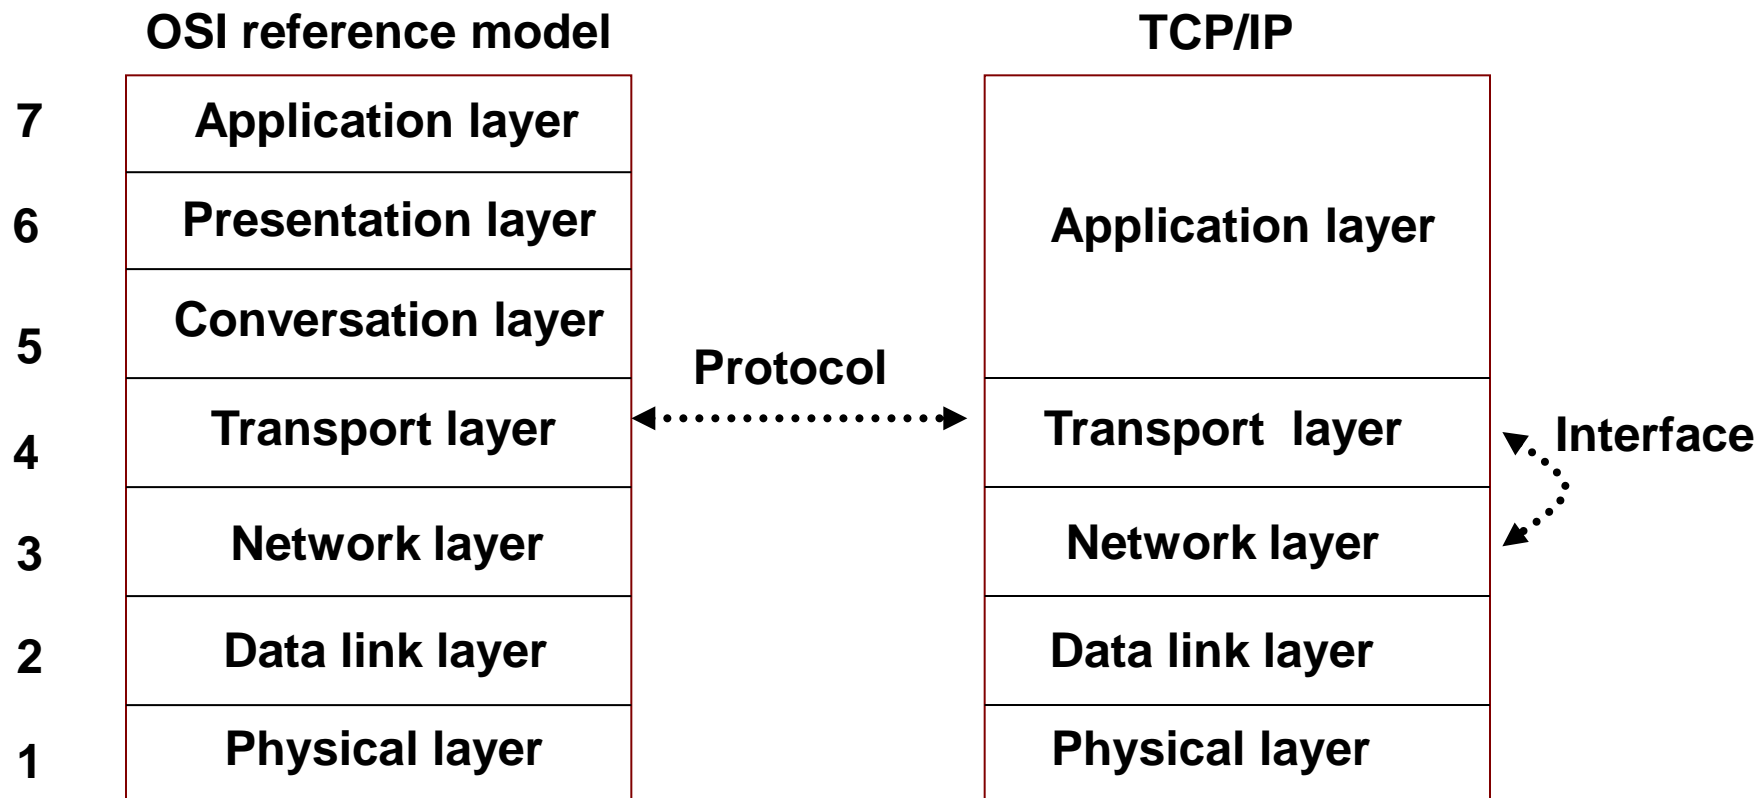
OSI reference model

7 Application layer

6 Presentation layer

5 Conversation layer

4 Transport layer

3 Network layer

2 Data link layer

1 Physical layer

Protocol

TCP/IP

Application layer

Transport layer

Network layer

Data link layer

Physical layer

Interface